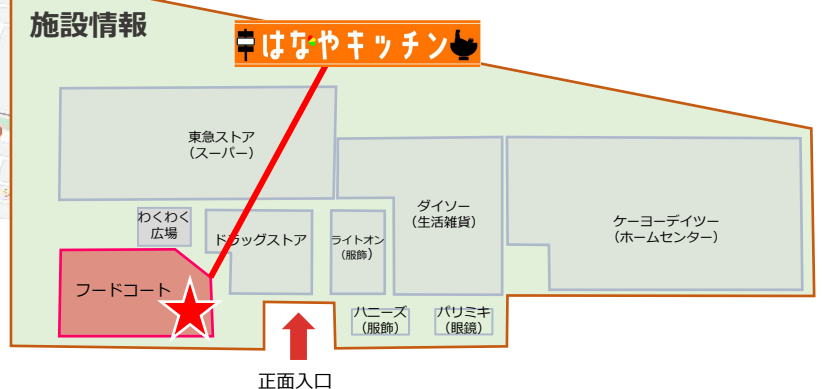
施設情報

はなやキッチン

東急ストア
（スーパー）

ダイソー
（生活雑貨）

ケーヨーデイツー
（ホームセンター）

わくわく
広場

ドラッグストア

ライトオン
（服飾）

フードコート

ハニーズ
（服飾）

パリミキ
（眼鏡）

正面入口